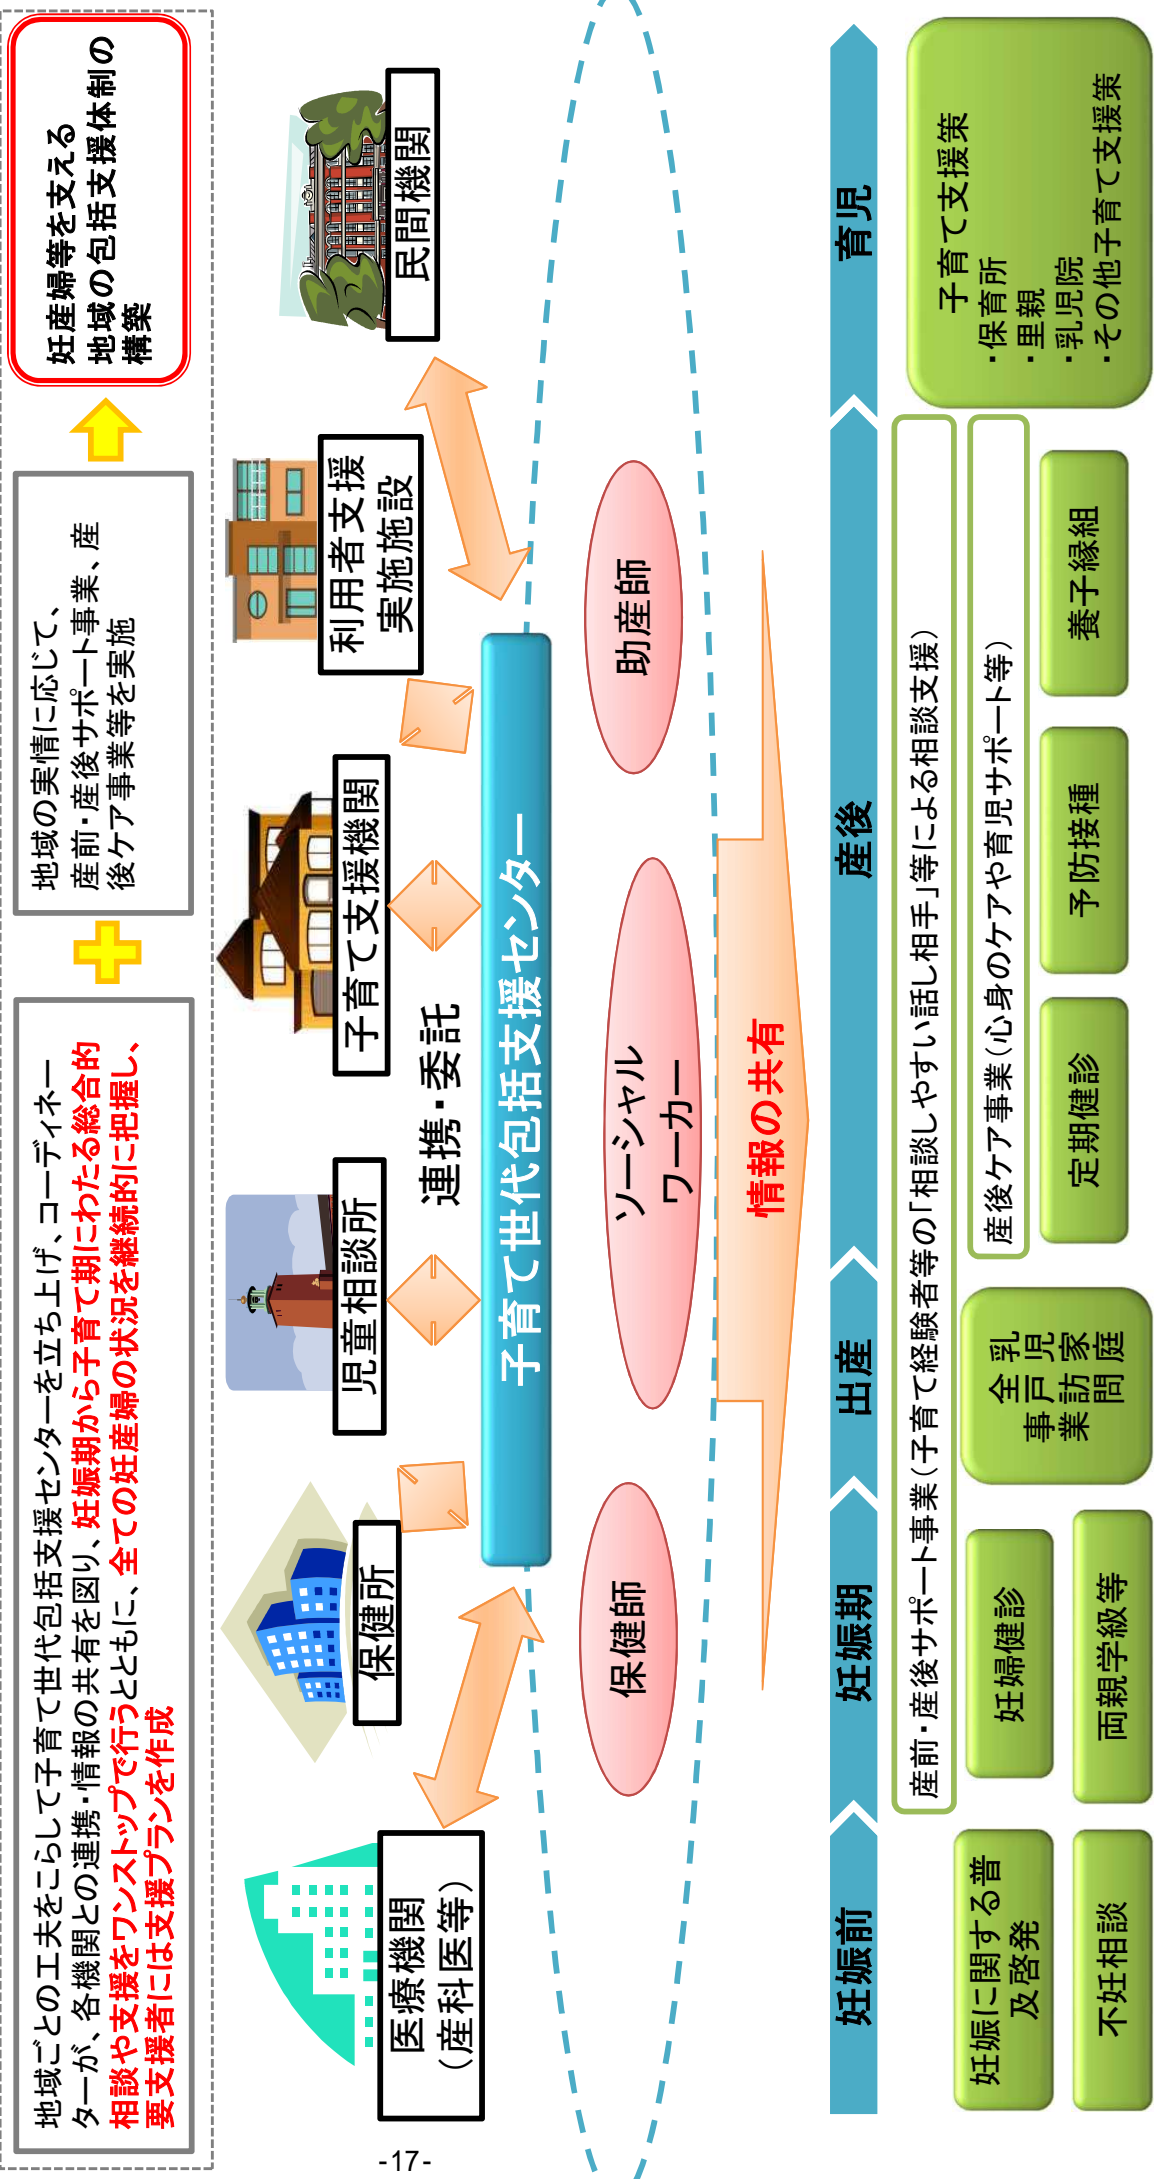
地域ごとの工夫をこらして子育て世代包括支援センターを立ち上げ、コーディネーターが、各機関との連携・情報の共有を図り、妊娠期から子育て期にわたる総合的相談や支援をワンストップで行うとともに、全ての妊産婦の状況を継続的に把握し、要支援者には支援プランを作成

地域の実情に応じて、産前・産後サポート事業、産後ケア事業等を実施

妊産婦等を支える地域の包括支援体制の構築

医療機関（産科医等）

保健所

児童相談所

子育て支援機関

利用者支援実施施設

民間機関

連携・委託

子育て世代包括支援センター

保健師

ソーシャルワーカー

助産師

情報の共有

妊娠前

妊娠期

出産

産後

育児

妊娠に関する普及啓発

不妊相談

産前・産後サポート事業（子育て経験者等の「相談しやすい話し相手」等による相談支援）

妊婦健診

両親学級等

乳児家庭全戸訪問事業

産後ケア事業（心身のケアや育児サポート等）

定期健診

予防接種

養子縁組

子育て支援策
・保育所
・里親
・乳児院
・その他子育て支援策

-17-